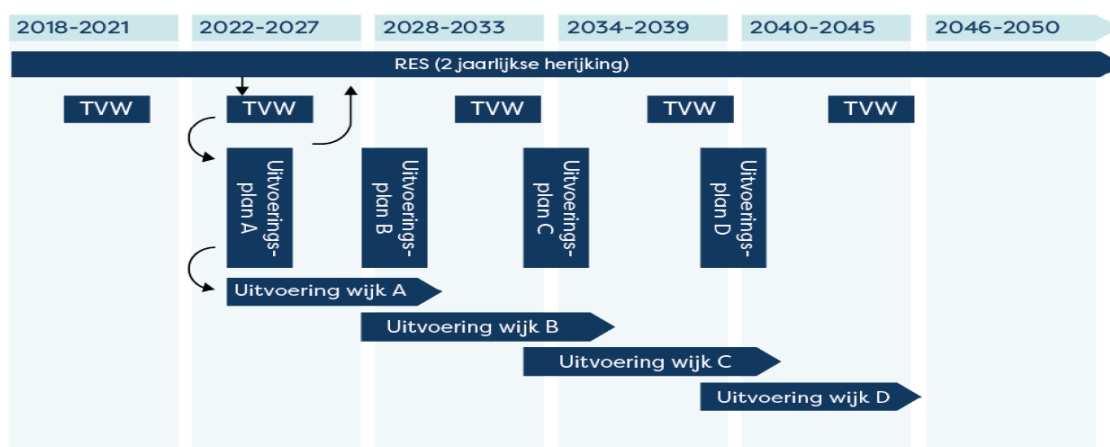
2018-2021
2022-2027
2028-2033
2034-2039
2040-2045
2046-2050

RES (2 jaarlijkse herijking)

TVW
TVW
TVW
TVW
TVW

Uitvoeringsplan A
Uitvoeringsplan B
Uitvoeringsplan C
Uitvoeringsplan D

Uitvoering wijk A
Uitvoering wijk B
Uitvoering wijk C
Uitvoering wijk D